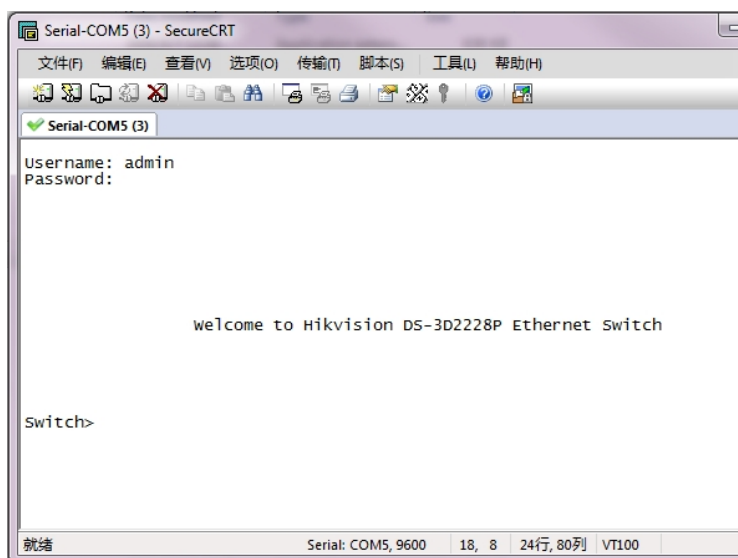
Serial-COM5 (3) - SecureCRT

文件(F) 编辑(E) 查看(V) 选项(O) 传输(T) 脚本(S) 工具(L) 帮助(H)

Serial-COM5 (3)

Username: admin
Password:

Welcome to Hikvision DS-3D2228P Ethernet Switch

Switch>

就绪 | Serial: COM5, 9600 | 18, 8 | 24行, 80列 | VT100